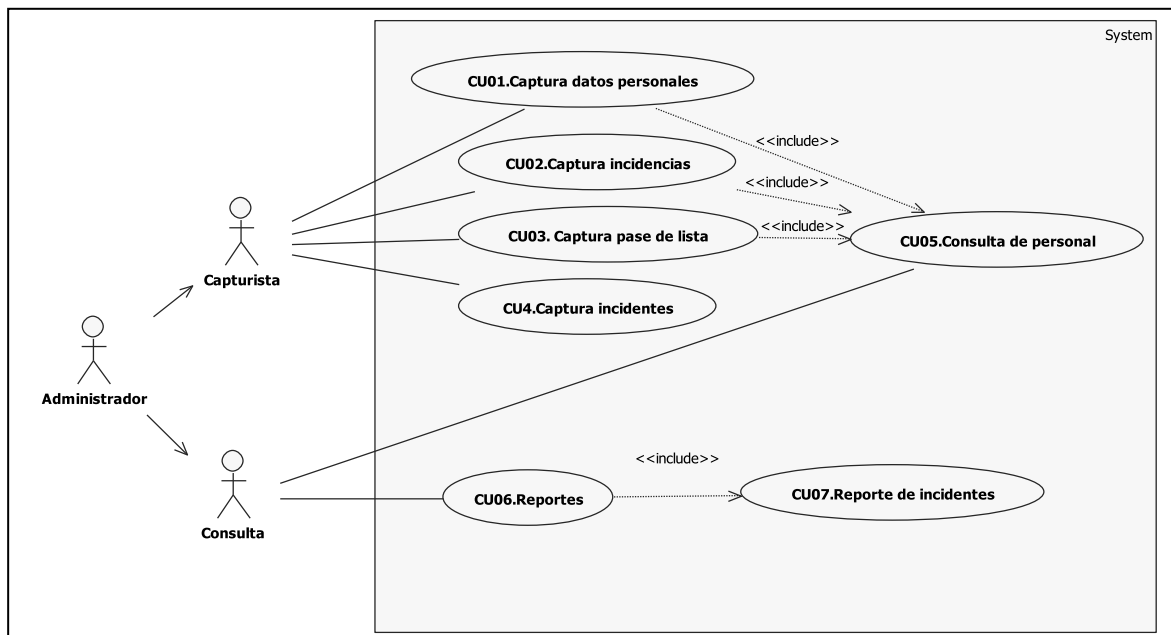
System

CU01.Captura datos personales

<<include>>

CU02.Captura incidencias

<<include>>

<<include>>

CU03. Captura pase de lista

CU05.Consulta de personal

Capturista

CU4.Captura incidentes

Administrador

<<include>>

CU06.Reportes

CU07.Reporte de incidentes

Consulta